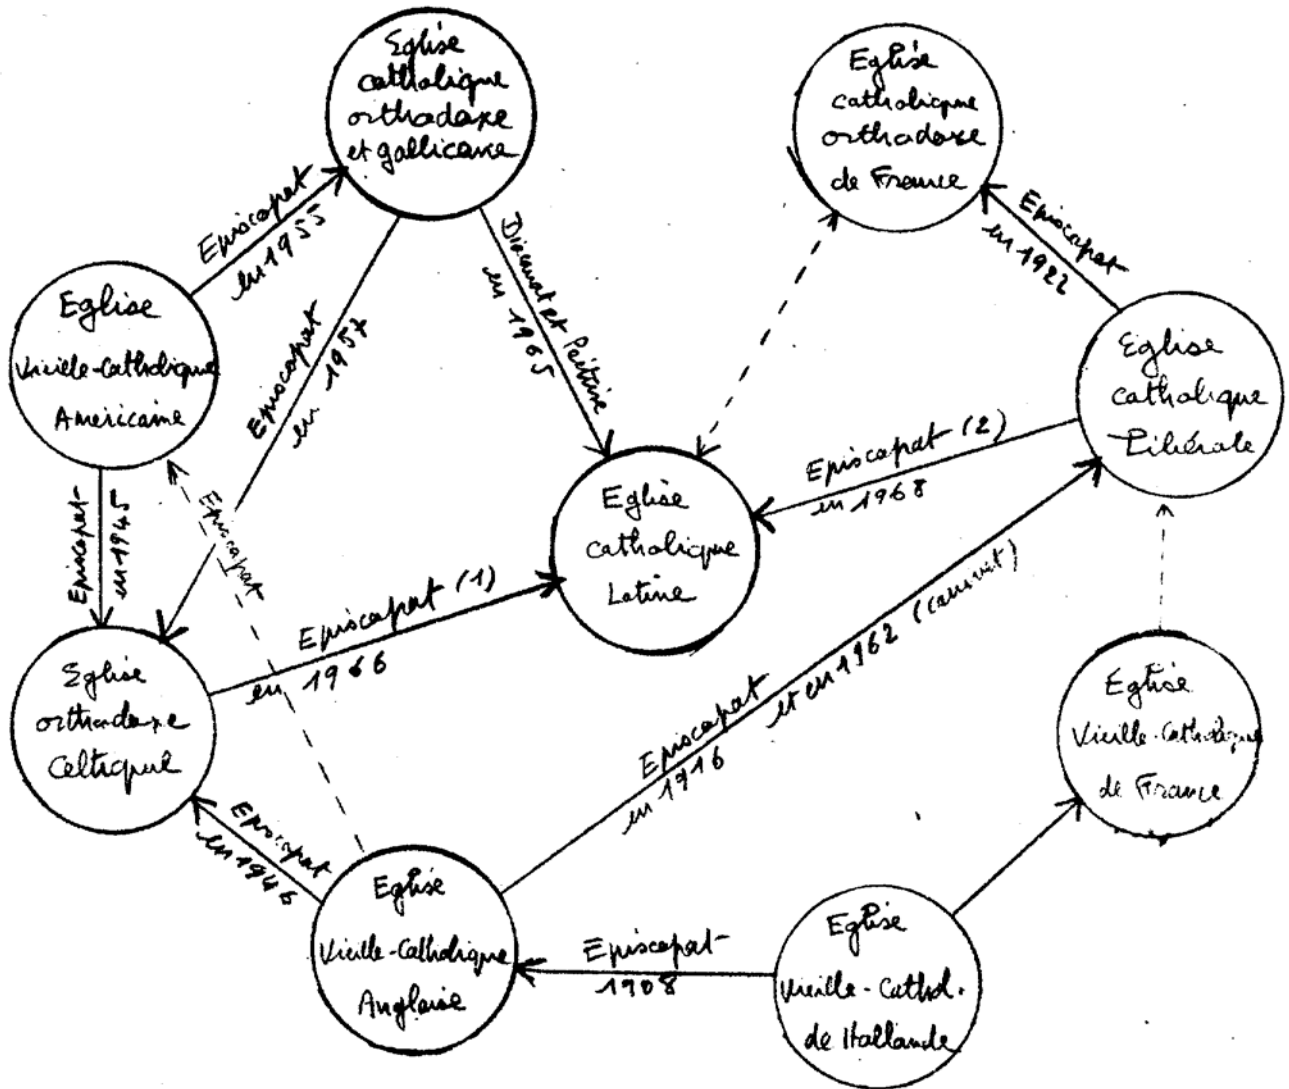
Eglise catholique orthodoxe et gallicane

Eglise catholique orthodoxe de France

Episcopat en 1955

Diaconat et Prêtrise en 1965

Episcopat en 1922

Eglise Vieille-Catholique Americaine

Episcopat en 1957

Eglise catholique Libérale

Episcopat (2) en 1968

Episcopat en 1945

Episcopat

Eglise catholique Latine

Episcopat (1) en 1966

Eglise orthodoxe Celtique

Episcopat en 1916

et en 1962 (convoit)

Eglise Vieille-Catholique de France

Episcopat en 1946

Eglise Vieille-Catholique Anglaise

Episcopat 1908

Eglise Vieille-Cathol. de Hollande